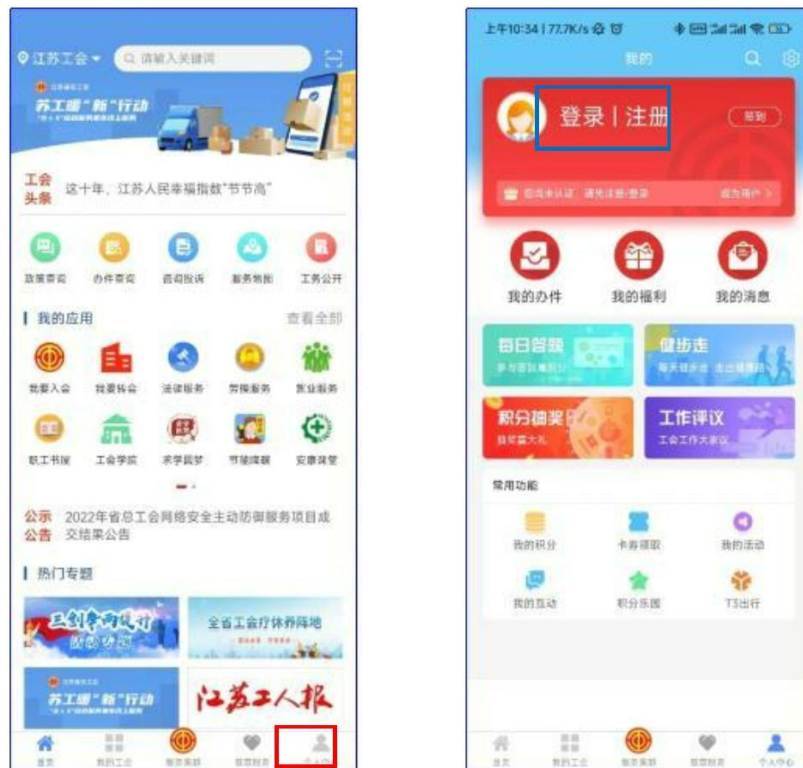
江苏工会 请输入关键词

苏工惠"新"行动

工会头条 这十年，江苏人民幸福指数"节节高"

政策查询 办件查询 咨询投诉 服务地图 工务公开

我的应用 查看全部

我要入会 我要转会 法律服务 劳模服务 就业服务

职工书屋 工会学院 求学圆梦 节能降耗 安康保签

公示公告 2022年省总工会网络安全主动防御服务项目成交结果公告

热门专题

三创争两促进

全省工会疗休养阵地

苏工惠"新"行动

江苏工人报

首页 我的工会 服务 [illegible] 个人中心

上午10:34 | 77.7K/s

我的

登录 | 注册

签到

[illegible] 成为用户 >

我的办件 我的福利 我的消息

每日答题

健步走

积分抽奖

工作评议

常用功能

我的积分 卡券领取 我的活动

我的互动 积分乐园 T3出行

首页 我的工会 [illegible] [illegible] 个人中心